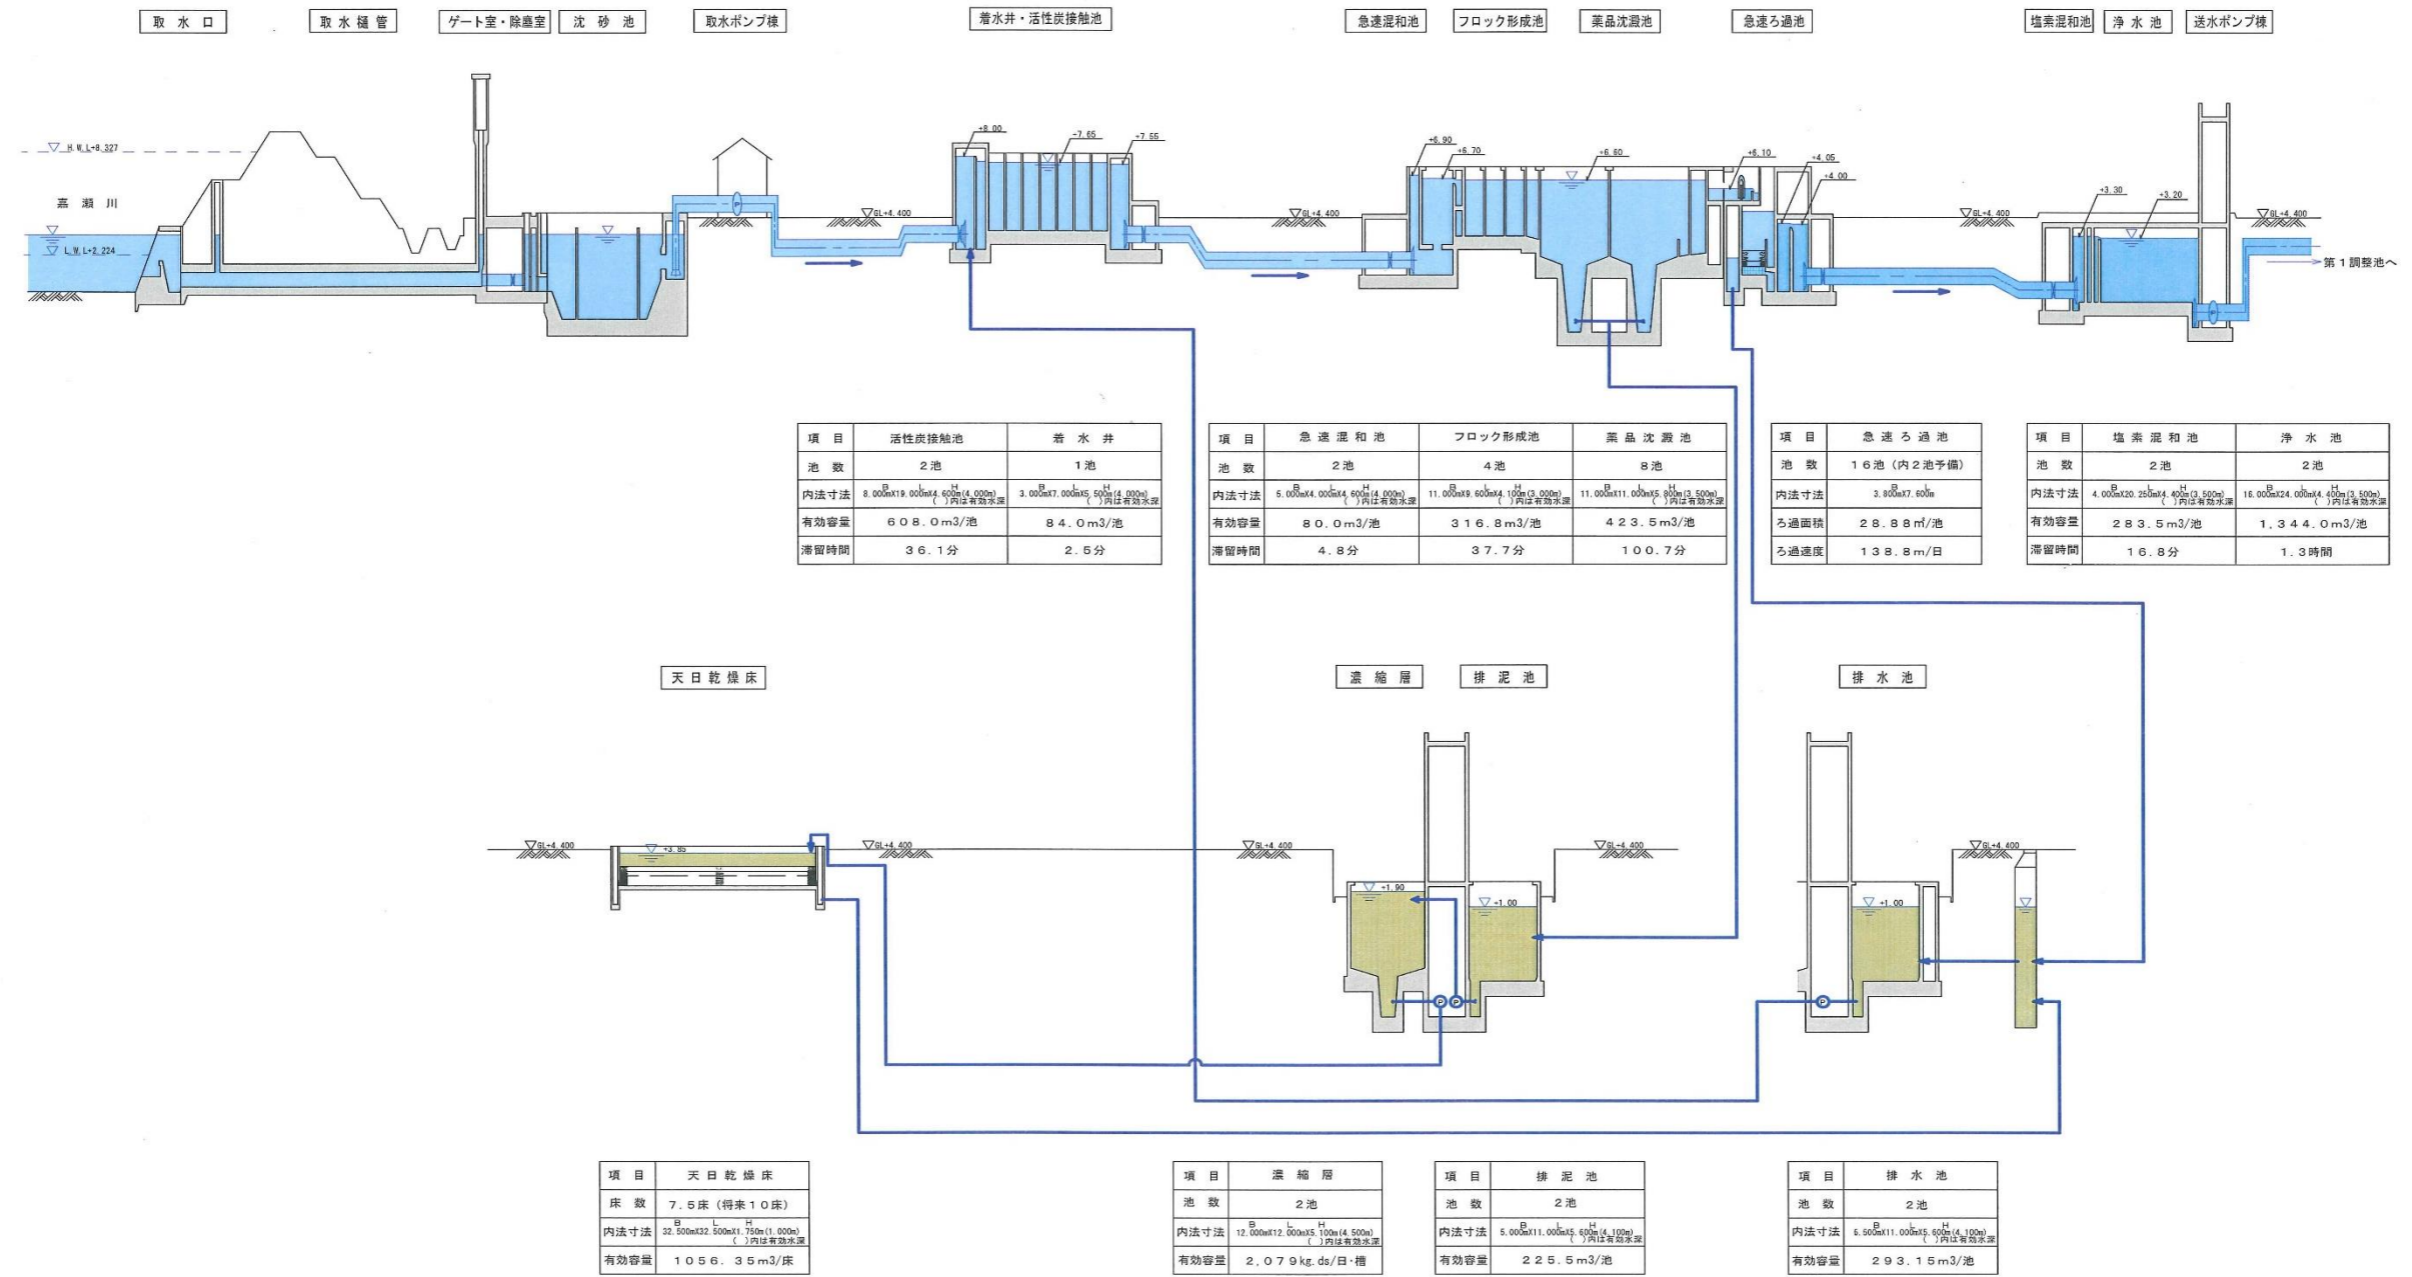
取水口　取水樋管　ゲート室・除塵室　沈砂池　取水ポンプ棟　着水井・活性炭接触池　急速混和池　フロック形成池　薬品沈澱池　急速ろ過池　塩素混和池　浄水池　送水ポンプ棟

H.W.L+8.327
嘉瀬川
L.W.L+2.224
GL+4.400
+8.00
+7.65
+7.55
GL+4.400
+6.90
+6.70
+6.60
+6.10
+4.05
+4.00
GL+4.400
+3.30
+3.20
GL+4.400
第１調整池へ

| 項目 | 活性炭接触池 | 着水井 |
|---|---|---|
| 池数 | ２池 | １池 |
| 内法寸法 | 8.000mX19.000mX4.600m(4.000m) ( )内は有効水深 | 3.000mX7.000mX5.500m(4.000m) ( )内は有効水深 |
| 有効容量 | ６０８.０m3/池 | ８４.０m3/池 |
| 滞留時間 | ３６.１分 | ２.５分 |

| 項目 | 急速混和池 | フロック形成池 | 薬品沈澱池 |
|---|---|---|---|
| 池数 | ２池 | ４池 | ８池 |
| 内法寸法 | 5.000mX4.000mX4.600m(4.000m) ( )内は有効水深 | 11.000mX9.600mX4.100m(3.000m) ( )内は有効水深 | 11.000mX11.000mX5.800m(3.500m) ( )内は有効水深 |
| 有効容量 | ８０.０m3/池 | ３１６.８m3/池 | ４２３.５m3/池 |
| 滞留時間 | ４.８分 | ３７.７分 | １００.７分 |

| 項目 | 急速ろ過池 |
|---|---|
| 池数 | １６池（内２池予備） |
| 内法寸法 | 3.800mX7.600m |
| ろ過面積 | ２８.８８㎡/池 |
| ろ過速度 | １３８.８m/日 |

| 項目 | 塩素混和池 | 浄水池 |
|---|---|---|
| 池数 | ２池 | ２池 |
| 内法寸法 | 4.000mX20.250mX4.400m(3.500m) ( )内は有効水深 | 16.000mX24.000mX4.400m(3.500m) ( )内は有効水深 |
| 有効容量 | ２８３.５m3/池 | １,３４４.０m3/池 |
| 滞留時間 | １６.８分 | １.３時間 |

天日乾燥床　濃縮層　排泥池　排水池

GL+4.400
+3.85
GL+4.400
GL+4.400
+1.90
+1.00
GL+4.400
GL+4.400
+1.00

| 項目 | 天日乾燥床 |
|---|---|
| 床数 | ７.５床（将来１０床） |
| 内法寸法 | 32.500mX32.500mX1.750m(1.000m) ( )内は有効水深 |
| 有効容量 | １０５６.３５m3/床 |

| 項目 | 濃縮層 |
|---|---|
| 池数 | ２池 |
| 内法寸法 | 12.000mX12.000mX5.100m(4.500m) ( )内は有効水深 |
| 有効容量 | ２,０７９kg.ds/日・槽 |

| 項目 | 排泥池 |
|---|---|
| 池数 | ２池 |
| 内法寸法 | 5.000mX11.000mX5.600m(4.100m) ( )内は有効水深 |
| 有効容量 | ２２５.５m3/池 |

| 項目 | 排水池 |
|---|---|
| 池数 | ２池 |
| 内法寸法 | 6.500mX11.000mX5.600m(4.100m) ( )内は有効水深 |
| 有効容量 | ２９３.１５m3/池 |